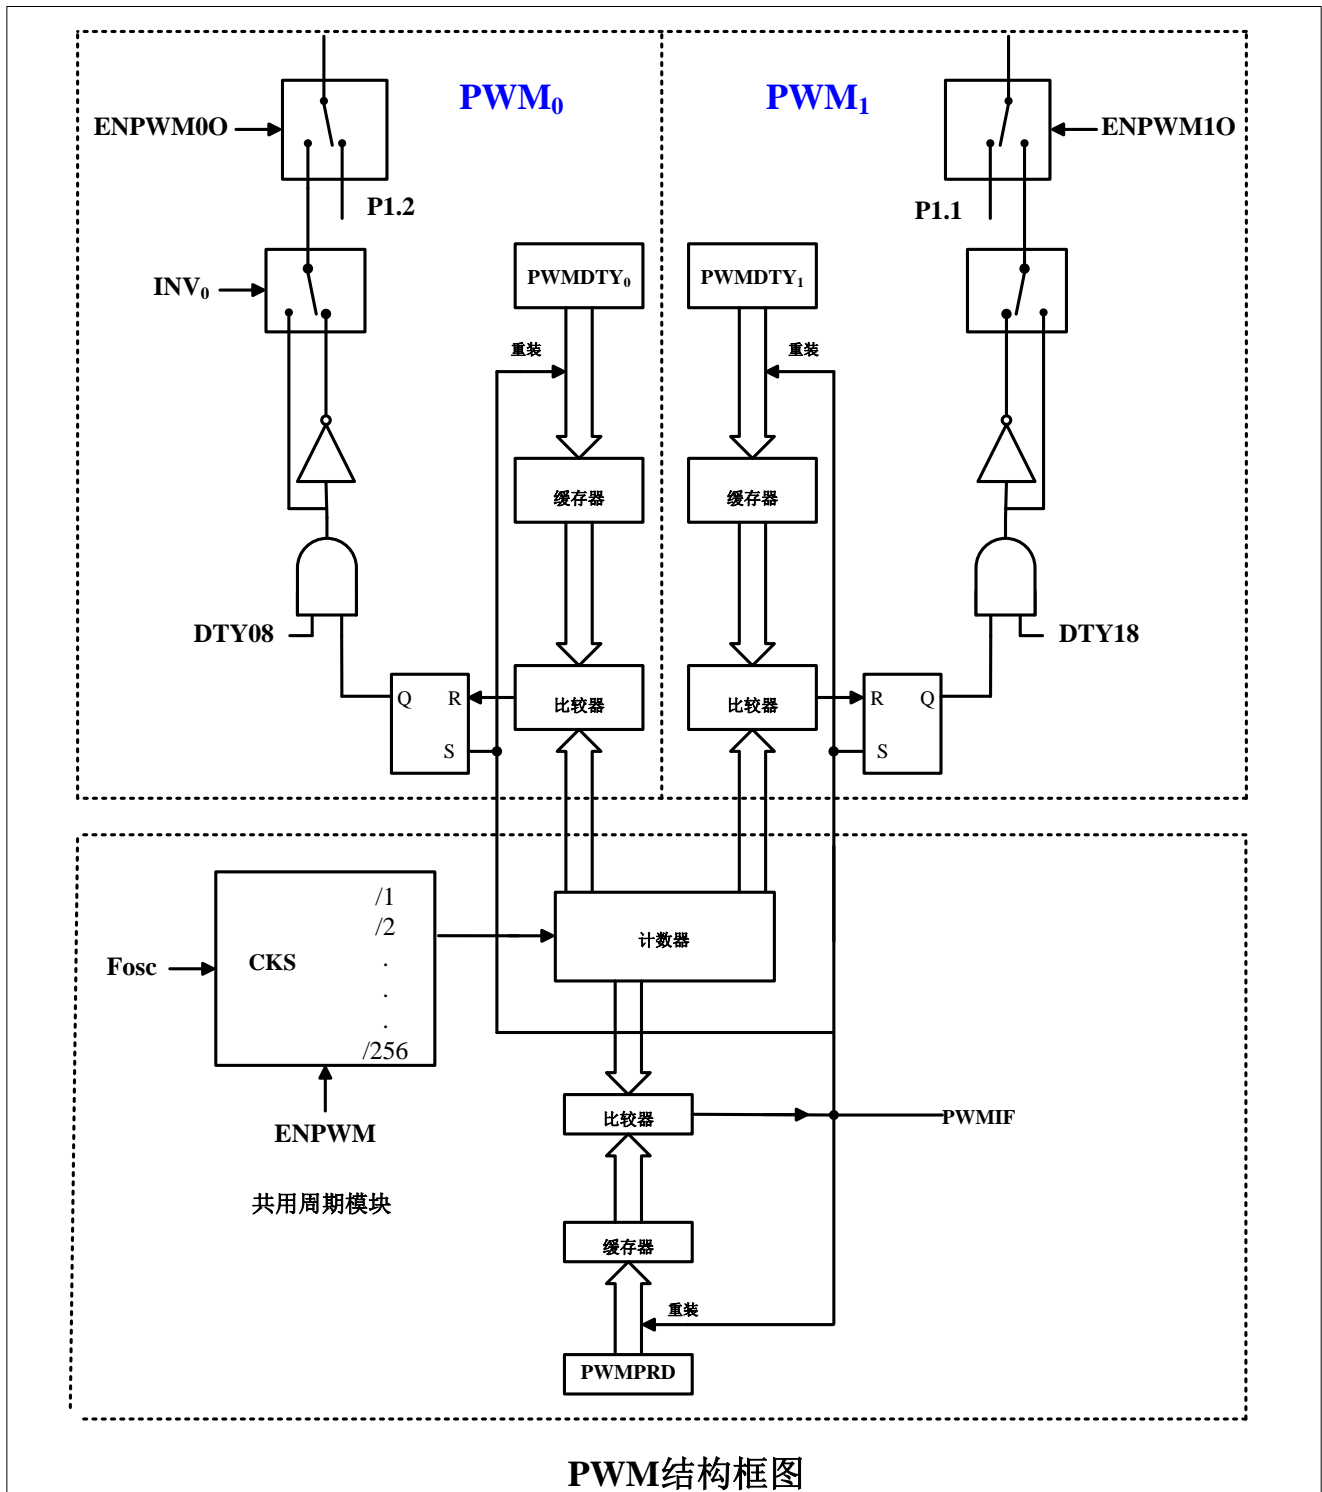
$PWM_0$

$PWM_1$

ENPWM0O

ENPWM1O

P1.2

P1.1

$INV_0$

$PWMDTY_0$

$PWMDTY_1$

重装

重装

缓存器

缓存器

DTY08

DTY18

Q R S

比较器

比较器

R Q S

Fosc

CKS

/1
/2
.
.
.
/256

计数器

ENPWM

比较器

PWMIF

共用周期模块

缓存器

重装

PWMPRD

PWM结构框图